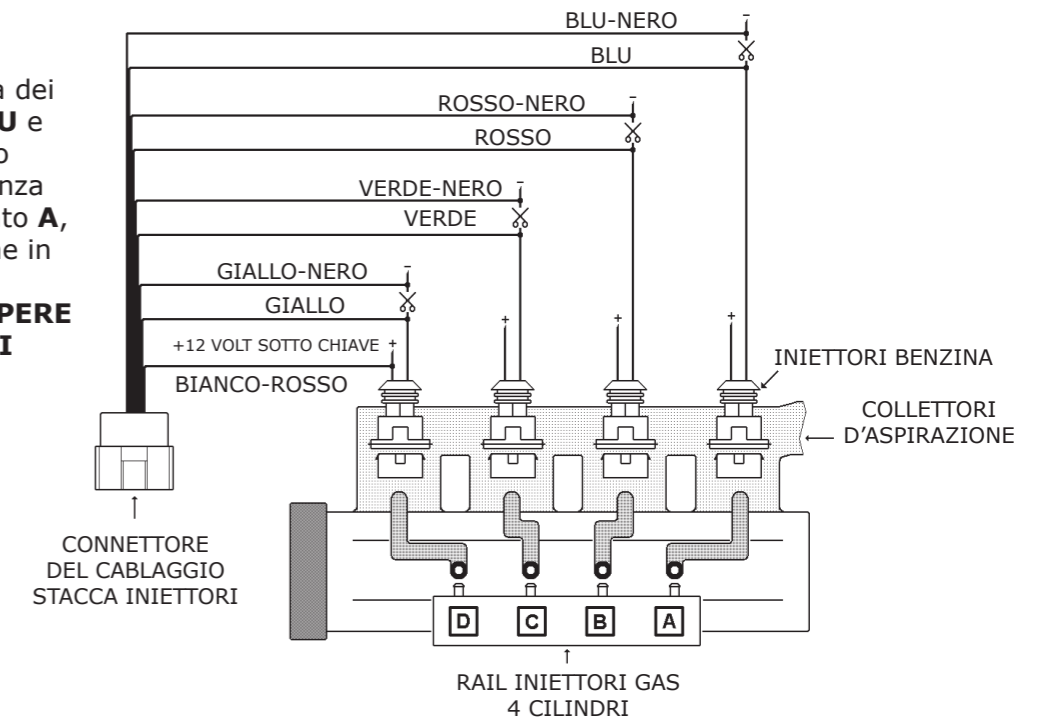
a dei
U e
o
nza
to A,
e in

PERE
I

BLU-NERO
-
BLU
ROSSO-NERO
-
ROSSO
VERDE-NERO
-
VERDE
GIALLO-NERO
-
GIALLO
+12 VOLT SOTTO CHIAVE +
BIANCO-ROSSO
+
+
+
INIETTORI BENZINA
COLLETTORI
D'ASPIRAZIONE
CONNETTORE
DEL CABLAGGIO
STACCA INIETTORI
D
C
B
A
RAIL INIETTORI GAS
4 CILINDRI